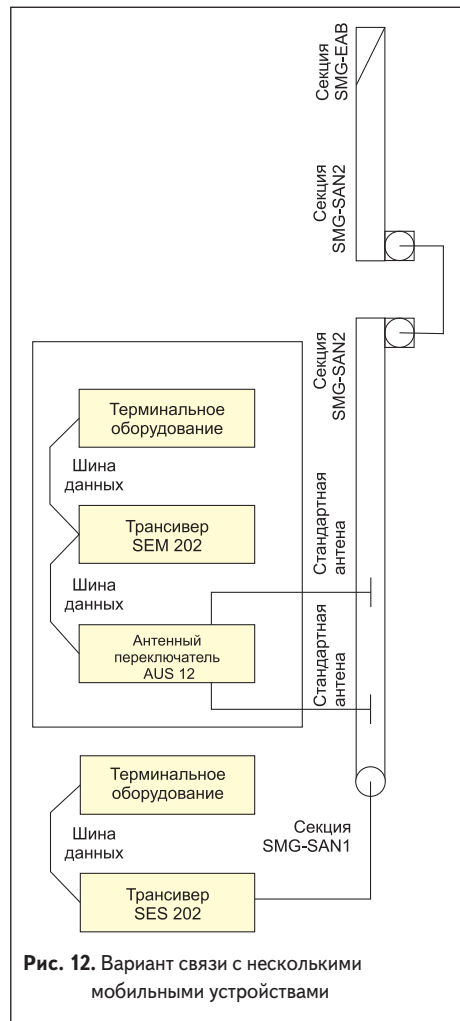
Секция SMG-EAB

Секция SMG-SAN2

Секция SMG-SAN2

Терминальное оборудование

Шина данных

Трансивер SEM 202

Шина данных

Антенный переключатель AUS 12

Стандартная антена

Стандартная антена

Терминальное оборудование

Шина данных

Трансивер SES 202

Секция SMG-SAN1

Рис. 12. Вариант связи с несколькими мобильными устройствами